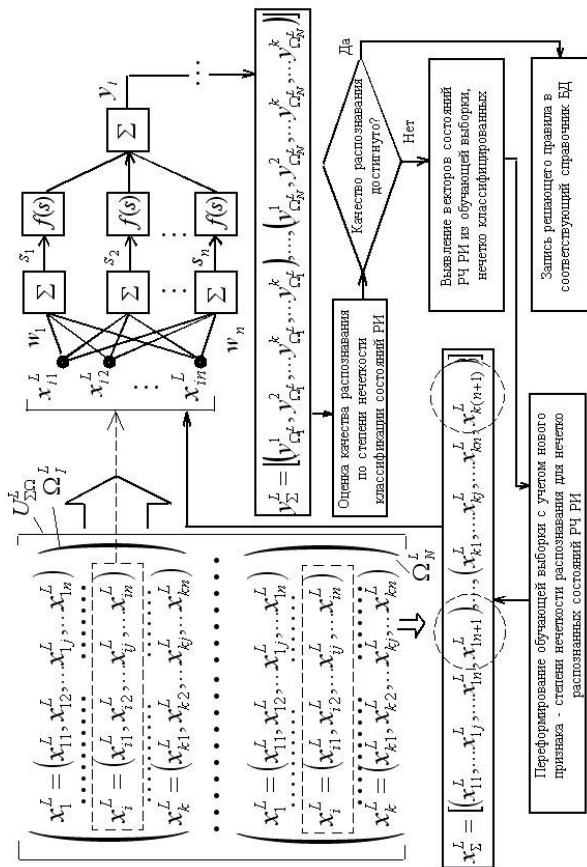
$U^L_{\Sigma\Omega}$

$\Omega^L_I$

$x^L_1 = \left(x^L_{11}, x^L_{12}, \ldots, x^L_{1j}, \ldots, x^L_{1n}\right)$

$x^L_i = \left(x^L_{i1}, x^L_{i2}, \ldots, x^L_{ij}, \ldots, x^L_{in}\right)$

$x^L_k = \left(x^L_{k1}, x^L_{k2}, \ldots, x^L_{kj}, \ldots, x^L_{kn}\right)$

$x^L_1 = \left(x^L_{11}, x^L_{12}, \ldots, x^L_{1j}, \ldots, x^L_{1n}\right)$

$x^L_i = \left(x^L_{i1}, x^L_{i2}, \ldots, x^L_{ij}, \ldots, x^L_{in}\right)$

$x^L_k = \left(x^L_{k1}, x^L_{k2}, \ldots, x^L_{kj}, \ldots, x^L_{kn}\right)$

$\Omega^L_N$

$x^L_{i1}$ $x^L_{i2}$ $x^L_{in}$

$w_1$ $w_n$

$\Sigma$ $\Sigma$ $\Sigma$

$s_1$ $s_2$ $s_n$

$f(s)$ $f(s)$ $f(s)$

$\Sigma$

$y_i$

$y^L_\Sigma = \left[\left(y^1_{\Omega^L_1}, y^2_{\Omega^L_1}, \ldots, y^k_{\Omega^L_1}\right), \ldots, \left(y^1_{\Omega^L_N}, y^2_{\Omega^L_N}, \ldots, y^k_{\Omega^L_N}\right)\right]$

Оценка качества распознавания по степени нечеткости классификации состояний РИ

Качество распознавания достигнуто?

Да

Нет

Выявление векторов состояний РЧ РИ из обучающей выборки, нечетко классифицированных

Запись решающего правила в соответствующий справочник БД

$x^L_\Sigma = \left[\left(x^L_{11}, \ldots, x^L_{1j}, \ldots, x^L_{1n}, x^L_{1n+1}\right), \ldots, \left(x^L_{k1}, \ldots, x^L_{kj}, \ldots, x^L_{kn}, x^L_{k(n+1)}\right)\right]$

Переформирование обучающей выборки с учетом нового признака - степени нечеткости распознавания для нечетко распознанных состояний РЧ РИ